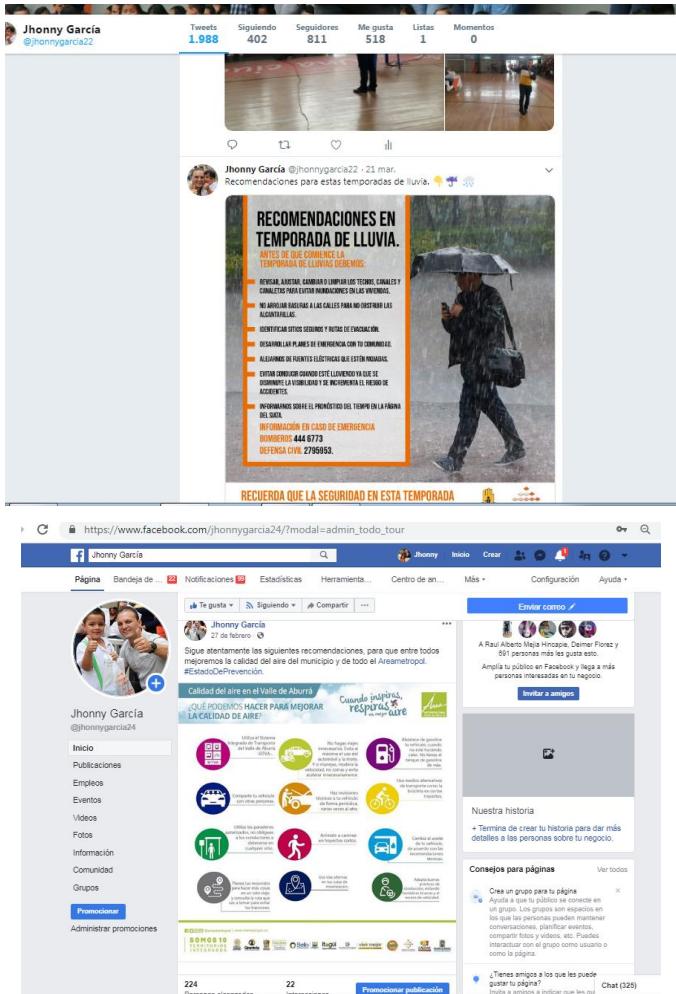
Jhonny García
@jhonnygarcia22

| Tweets | Siguiendo | Seguidores | Me gusta | Listas | Momentos |
|---|---|---|---|---|---|
| 1.988 | 402 | 811 | 518 | 1 | 0 |

Jhonny García @jhonnygarcia22 · 21 mar.
Recomendaciones para estas temporadas de lluvia.

RECOMENDACIONES EN TEMPORADA DE LLUVIA.
ANTES DE QUE COMIENCE LA TEMPORADA DE LLUVIAS DEBEMOS:
REVISAR, AJUSTAR, CAMBIAR O LIMPIAR LOS TECHOS, CANALES Y CANALETAS PARA EVITAR INUNDACIONES EN LAS VIVIENDAS.
NO ARROJAR BASURAS A LAS CALLES PARA NO OBSTRUIR LAS ALCANTARILLAS.
IDENTIFICAR SITIOS SEGUROS Y RUTAS DE EVACUACIÓN.
DESARROLLAR PLANES DE EMERGENCIA CON TU COMUNIDAD.
ALEJARNOS DE FUENTES ELÉCTRICAS QUE ESTÉN MOJADAS.
EVITAR CONDUCIR CUANDO ESTÉ LLOVIENDO YA QUE SE DISMINUYE LA VISIBILIDAD Y SE INCREMENTA EL RIESGO DE ACCIDENTES.
INFORMARNOS SOBRE EL PRONÓSTICO DEL TIEMPO EN LA PÁGINA DEL SIATA.
INFORMACIÓN EN CASO DE EMERGENCIA
BOMBEROS 444 6773
DEFENSA CIVIL 2795953.
RECUERDA QUE LA SEGURIDAD EN ESTA TEMPORADA

https://www.facebook.com/jhonnygarcia24/?modal=admin_todo_tour

Jhonny García
Jhonny Inicio Crear
Página Bandeja de ... 22 Notificaciones 99 Estadísticas Herramienta... Centro de an... Más Configuración Ayuda

Jhonny García
@jhonnygarcia24
Inicio
Publicaciones
Empleos
Eventos
Videos
Fotos
Información
Comunidad
Grupos
Promocionar
Administrar promociones

Te gusta Siguiendo Compartir ...
Jhonny García
27 de febrero
Sigue atentamente las siguientes recomendaciones, para que entre todos mejoremos la calidad del aire del municipio y de todo el Areametropol. #EstadoDePrevención.

Calidad del aire en el Valle de Aburrá
Cuando inspiras, respiras un mejor aire
¿QUÉ PODEMOS HACER PARA MEJORAR LA CALIDAD DE AIRE?
SOMOS 10

224
22
Promocionar publicación

Enviar correo
A Raul Alberto Mejia Hincapie, Deimer Florez y 891 personas más les gusta esto.
Amplía tu público en Facebook y llega a más personas interesadas en tu negocio.
Invitar a amigos
Nuestra historia
+ Termina de crear tu historia para dar más detalles a las personas sobre tu negocio.
Consejos para páginas Ver todos
Crea un grupo para tu página
Ayuda a que tu público se conecte en un grupo. Los grupos son espacios en los que las personas pueden mantener conversaciones, planificar eventos, compartir fotos y videos, etc. Puedes interactuar con el grupo como usuario o como la página.
¿Tienes amigos a los que les puede gustar tu página?
Chat (325)